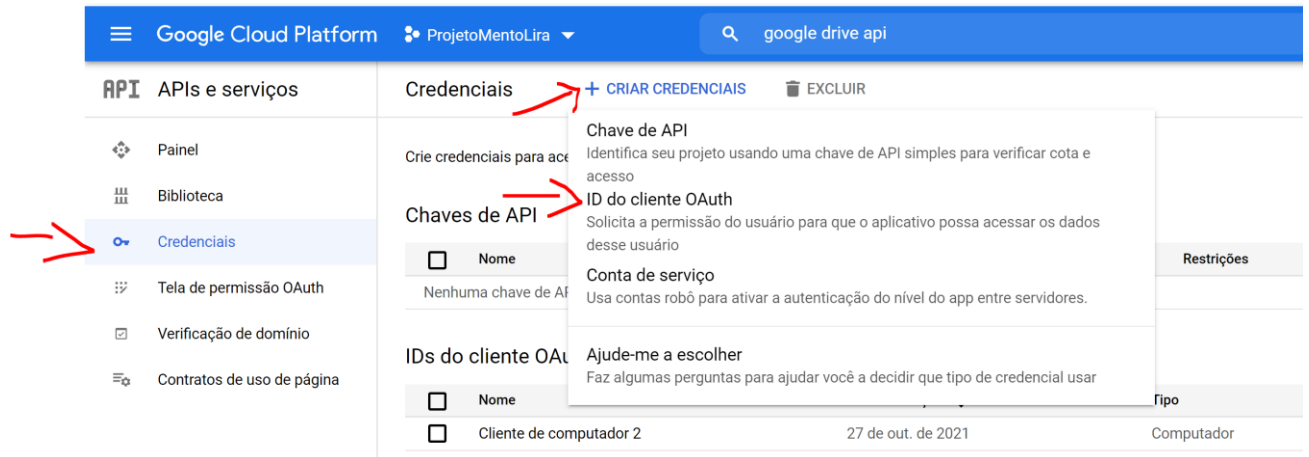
Google Cloud Platform

ProjetoMentoLira

google drive api

API APIs e serviços

Painel

Biblioteca

Credenciais

Tela de permissão OAuth

Verificação de domínio

Contratos de uso de página

Credenciais

+ CRIAR CREDENCIAIS

EXCLUIR

Crie credenciais para ace

Chaves de API

| | Nome | Restrições |
|---|---|---|
| | Nenhuma chave de AP | |

IDs do cliente OAu

| | Nome | | Tipo |
|---|---|---|---|
| | Cliente de computador 2 | 27 de out. de 2021 | Computador |

Chave de API
Identifica seu projeto usando uma chave de API simples para verificar cota e acesso

ID do cliente OAuth
Solicita a permissão do usuário para que o aplicativo possa acessar os dados desse usuário

Conta de serviço
Usa contas robô para ativar a autenticação do nível do app entre servidores.

Ajude-me a escolher
Faz algumas perguntas para ajudar você a decidir que tipo de credencial usar